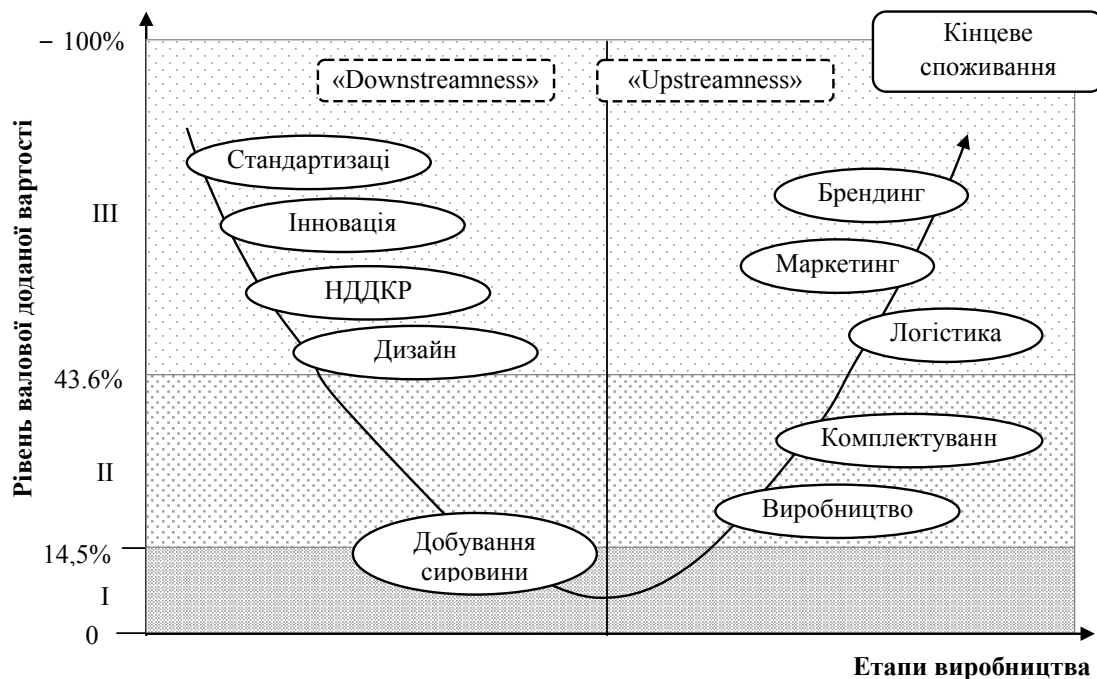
Рівень валової доданої вартості

– 100%

«Downstreamness»

«Upstreamness»

Кінцеве споживання

Стандартизаці

Інновація

III

Брендинг

Маркетинг

НДДКР

Логістика

Дизайн

43.6%

Комплектуванн

II

Виробництво

14,5%

Добування сировини

I

0

Етапи виробництва